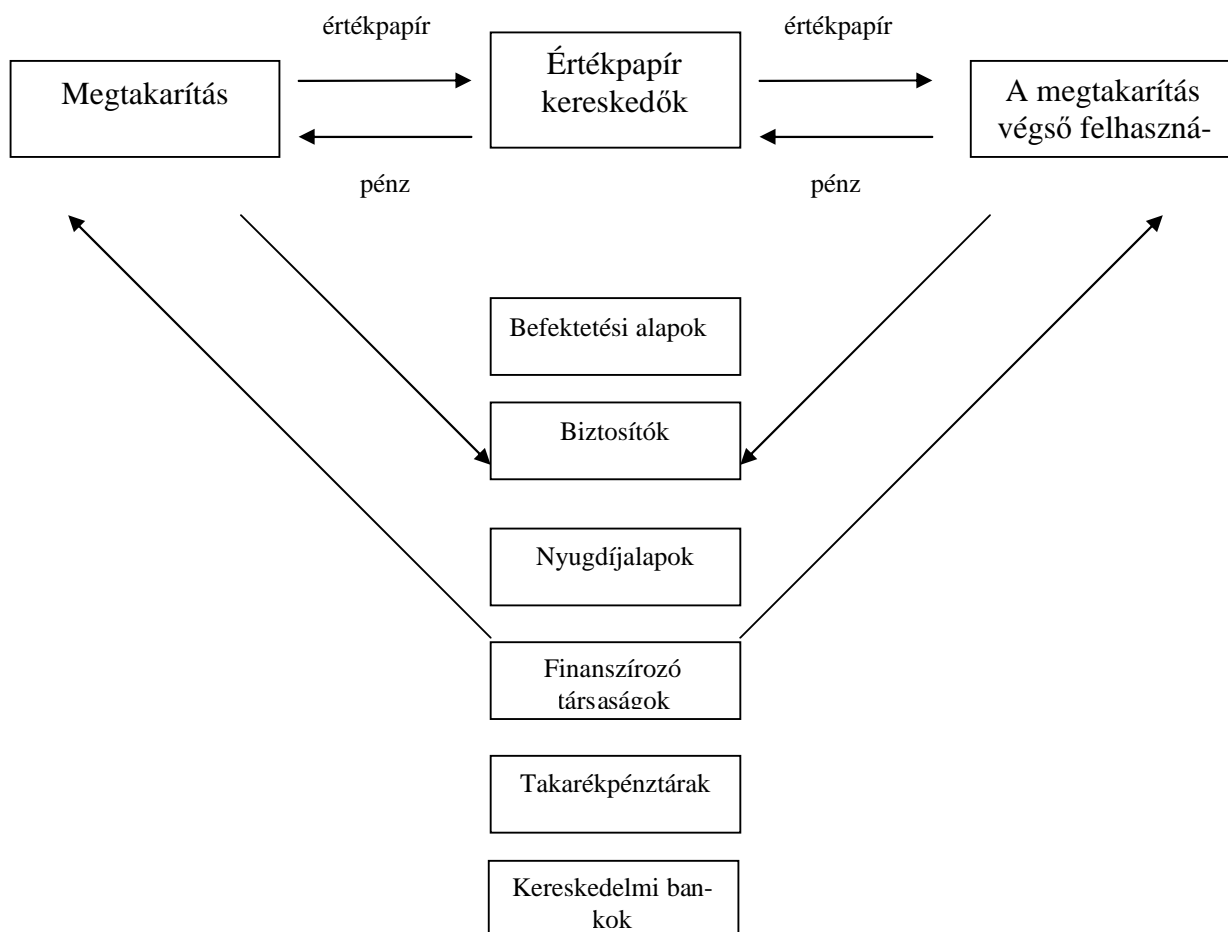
értékpapír

értékpapír

Megtakarítás

Értékpapír kereskedők

A megtakarítás végső felhaszná-

pénz

pénz

Befektetési alapok

Biztosítók

Nyugdíjalapok

Finanszírozó társaságok

Takarékpénztárak

Kereskedelmi bankok